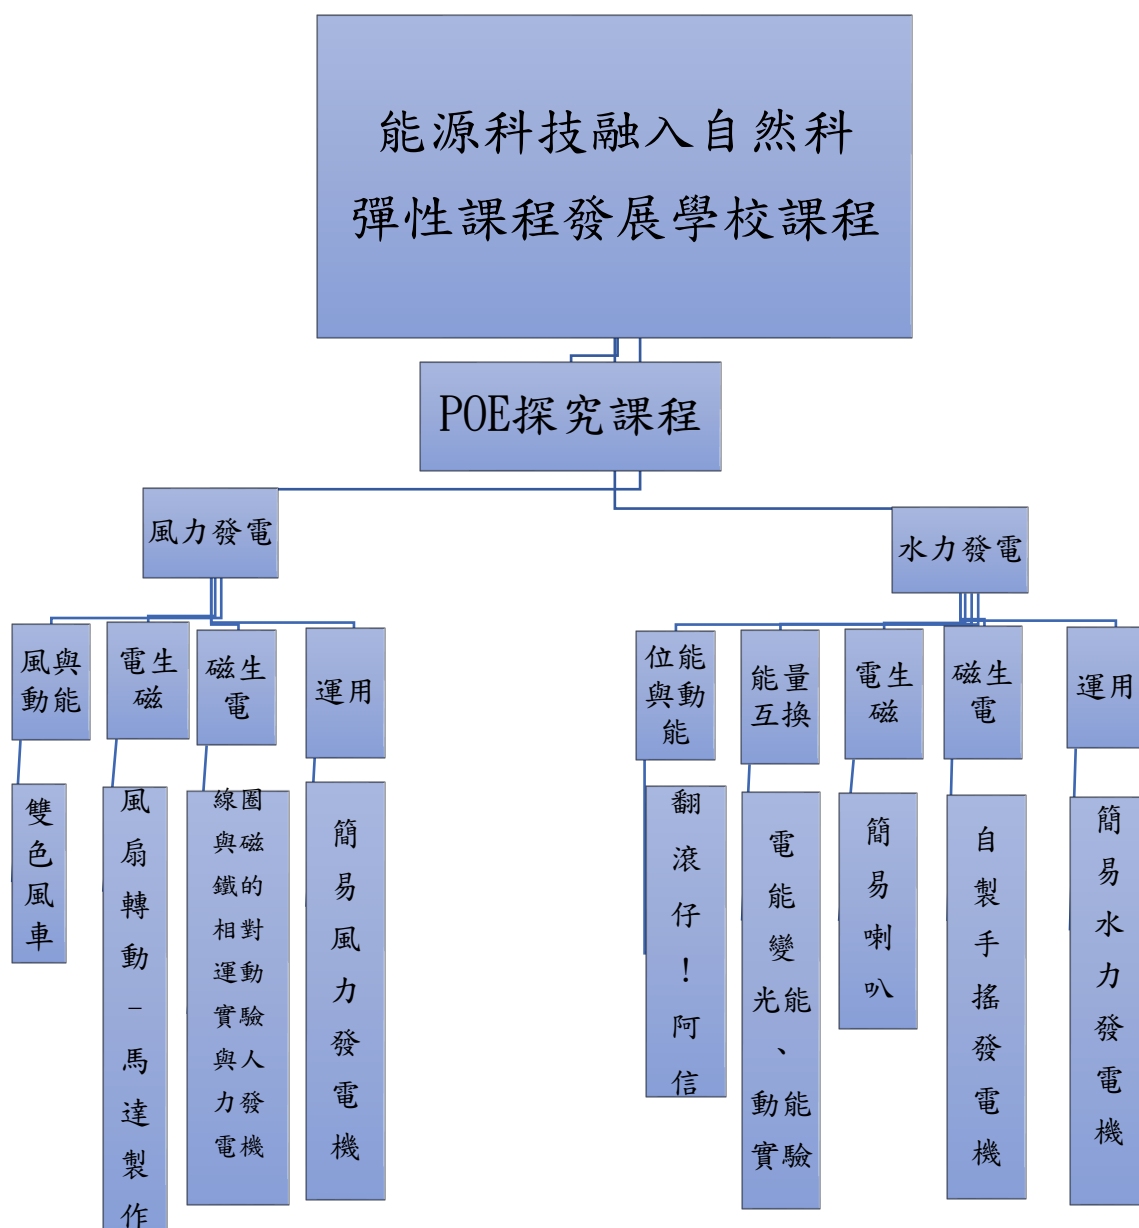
能源科技融入自然科彈性課程發展學校課程

POE探究課程

風力發電

水力發電

風與動能

電生磁

磁生電

運用

雙色風車

風扇轉動－馬達製作

線圈與磁鐵的相對運動實驗與人力發電機

簡易風力發電機

位能與動能

能量互換

電生磁

磁生電

運用

翻滾仔！阿信

電能變光能、動能實驗

簡易喇叭

自製手搖發電機

簡易水力發電機